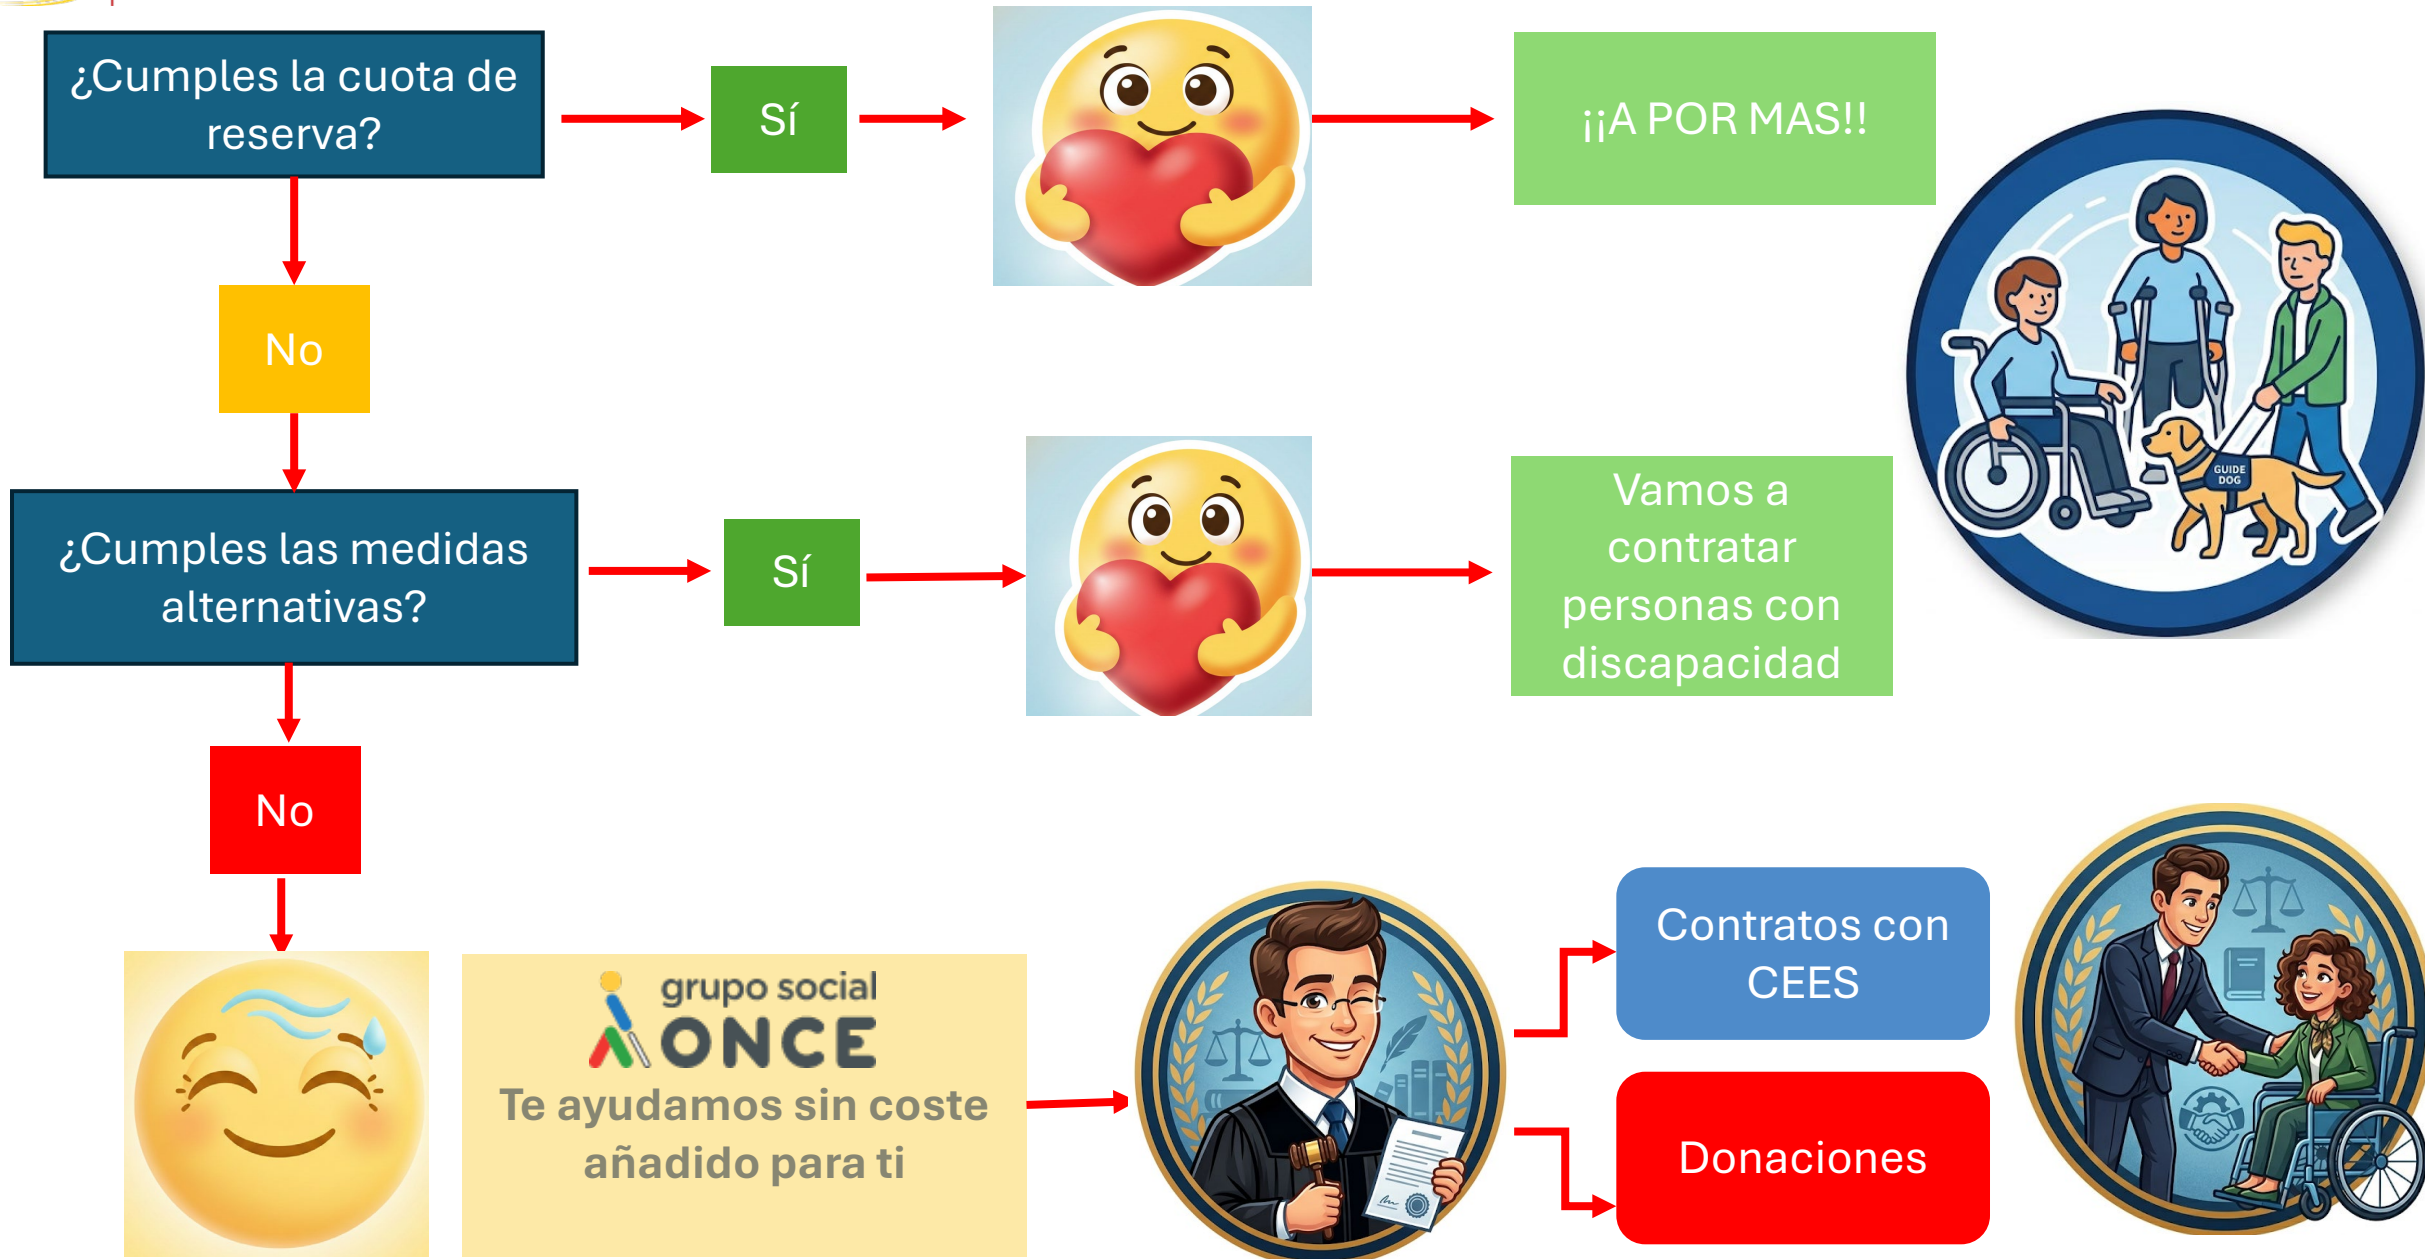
¿Cumples la cuota de reserva?

Sí

¡¡A POR MAS!!

No

¿Cumples las medidas alternativas?

Sí

Vamos a contratar personas con discapacidad

GUIDE DOG

No

grupo social ONCE
Te ayudamos sin coste añadido para ti

Contratos con CEES

Donaciones